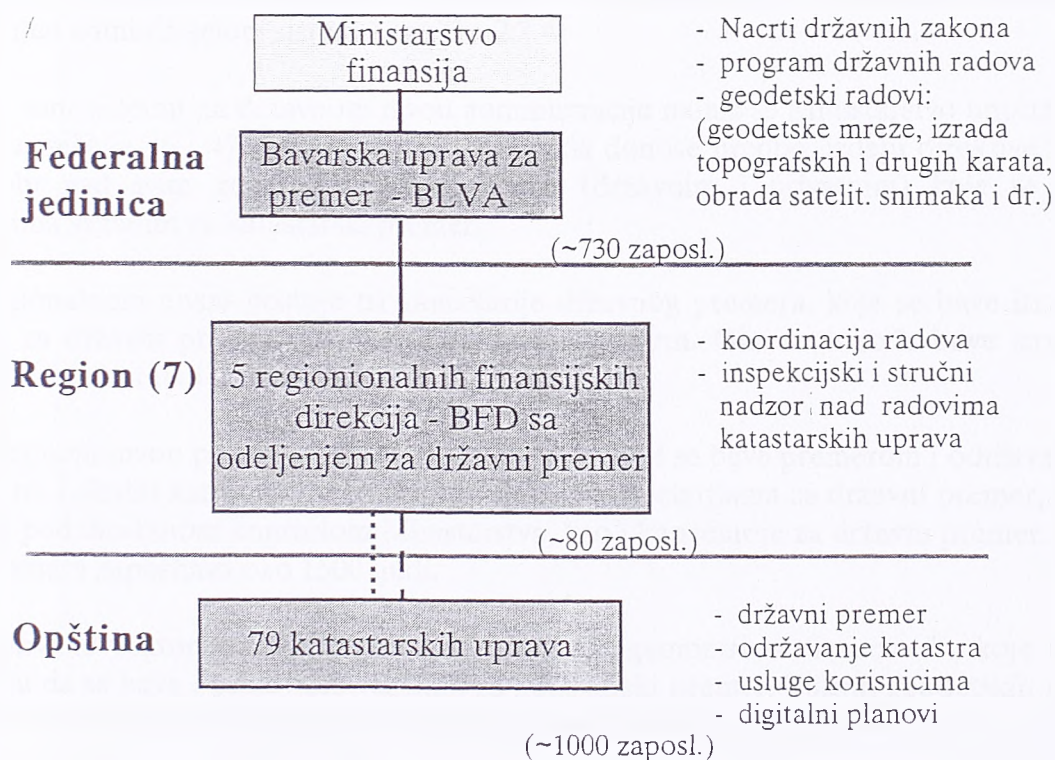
Ministarstvo finansija

- Nacrti državnih zakona
- program državnih radova
- geodetski radovi:
(geodetske mreze, izrada topografskih i drugih karata, obrada satelit. snimaka i dr.)

Federalna jedinica

Bavarska uprava za premer - BLVA

(~730 zaposl.)

Region (7)

5 regionionalnih finansijskih direkcija - BFD sa odeljenjem za državni premer

- koordinacija radova
- inspekcijski i stručni nadzor nad radovima katastarskih uprava

(~80 zaposl.)

Opština

79 katastarskih uprava

- državni premer
- održavanje katastra
- usluge korisnicima
- digitalni planovi

(~1000 zaposl.)